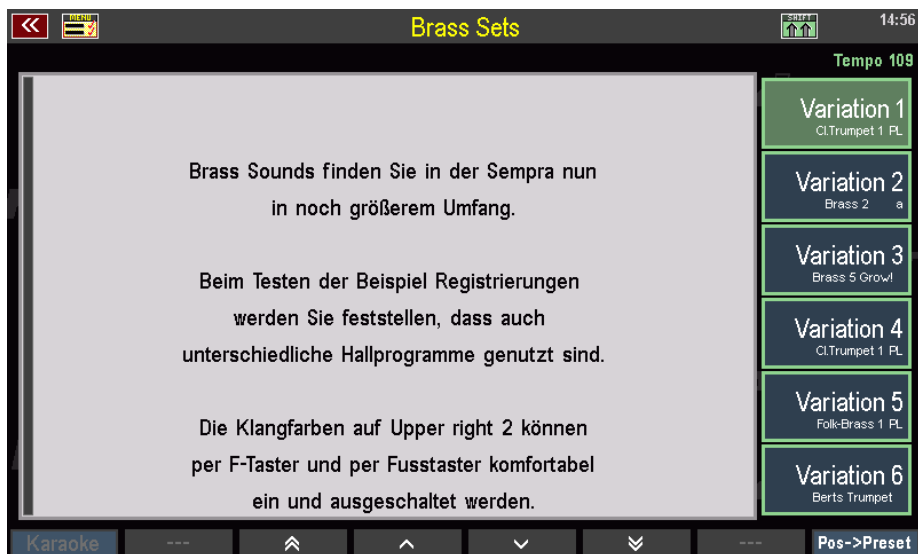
«

MENU

Brass Sets

SHIFT

14:56

Tempo 109

Brass Sounds finden Sie in der Sempra nun in noch größerem Umfang.

Beim Testen der Beispiel Registrierungen werden Sie feststellen, dass auch unterschiedliche Hallprogramme genutzt sind.

Die Klangfarben auf Upper right 2 können per F-Taster und per Fusstaster komfortabel ein und ausgeschaltet werden.

Variation 1
Cl.Trumpet 1 PL

Variation 2
Brass 2 a

Variation 3
Brass 5 Growl

Variation 4
Cl.Trumpet 1 PL

Variation 5
Folk-Brass 1 PL

Variation 6
Berts Trumpet

Karaoke

---

---

Pos->Preset